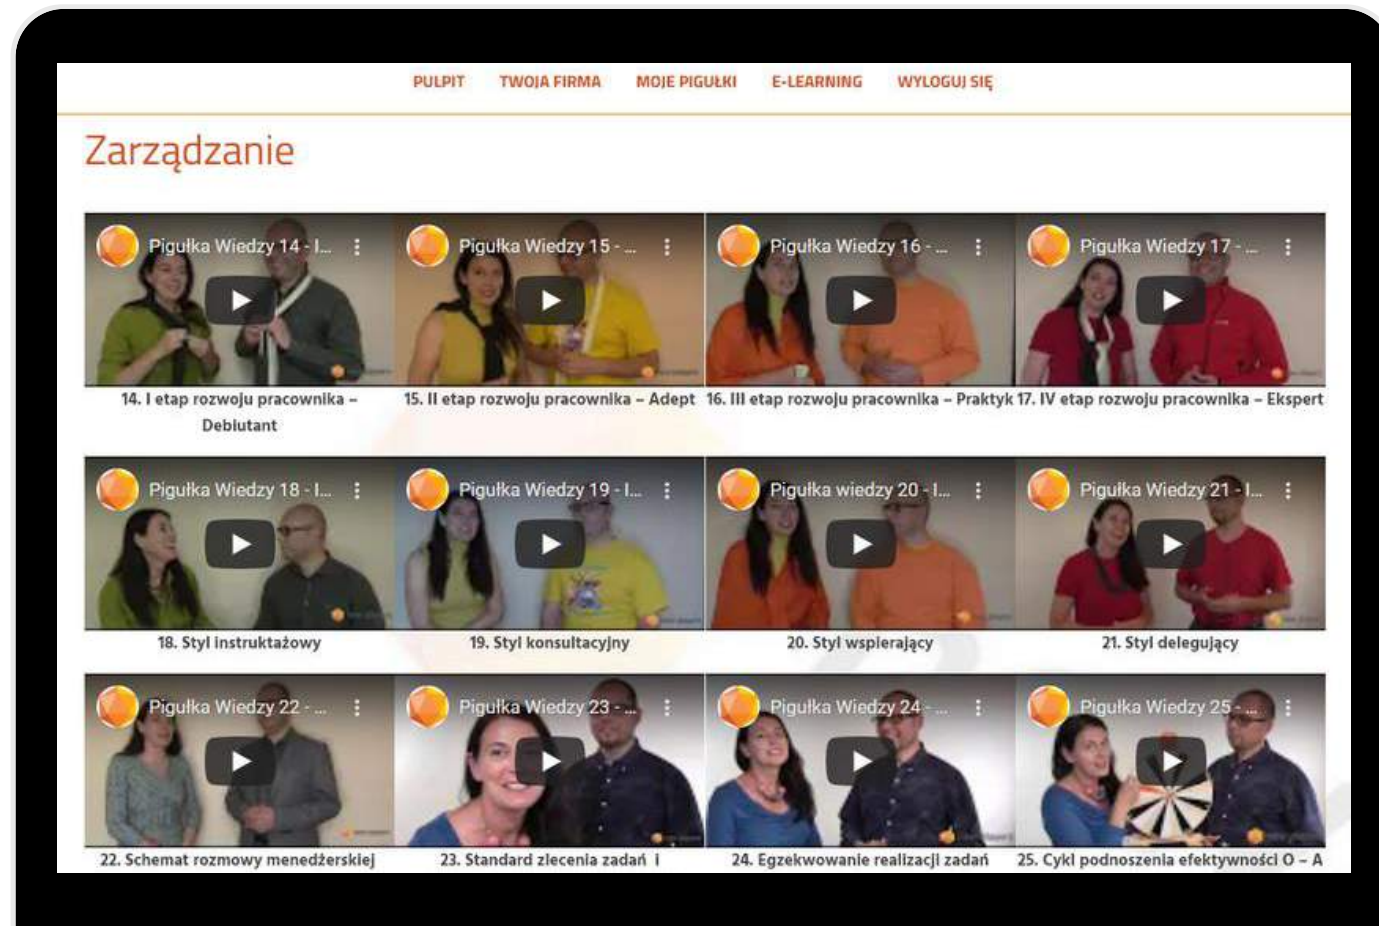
PULPIT TWOJA FIRMA MOJE PIGUŁKI E-LEARNING WYLOGUJ SIĘ

Zarządzanie

Pigułka Wiedzy 14 - I...

14. I etap rozwoju pracownika – Debiutant

Pigułka Wiedzy 15 - ...

15. II etap rozwoju pracownika – Adept

Pigułka Wiedzy 16 - ...

16. III etap rozwoju pracownika – Praktyk

Pigułka Wiedzy 17 - ...

17. IV etap rozwoju pracownika – Ekspert

Pigułka Wiedzy 18 - I...

18. Styl instruktażowy

Pigułka Wiedzy 19 - I...

19. Styl konsultacyjny

Pigułka wiedzy 20 - I...

20. Styl wspierający

Pigułka Wiedzy 21 - I...

21. Styl delegujący

Pigułka Wiedzy 22 - ...

22. Schemat rozmowy menedżerskiej

Pigułka Wiedzy 23 - ...

23. Standard zlecenia zadań I

Pigułka Wiedzy 24 - ...

24. Egzekwowanie realizacji zadań

Pigułka Wiedzy 25 - ...

25. Cykl podnoszenia efektywności O – A